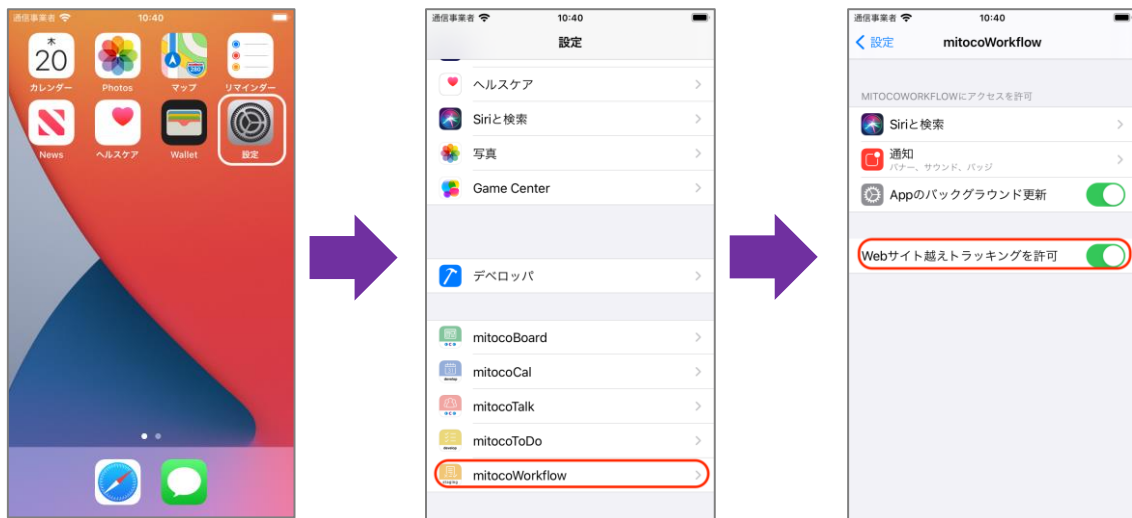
通信事業者 10:40

木
20
カレンダー

Photos

マップ

リマインダー

News

ヘルスケア

Wallet

設定

通信事業者 10:40

設定

ヘルスケア

Siriと検索

写真

Game Center

デベロッパ

mitocoBoard

mitocoCal

mitocoTalk

mitocoToDo

mitocoWorkflow

通信事業者 10:40

< 設定 mitocoWorkflow

MITOCOWORKFLOWにアクセスを許可

Siriと検索

通知
バナー、サウンド、バッジ

Appのバックグラウンド更新

Webサイト越えトラッキングを許可